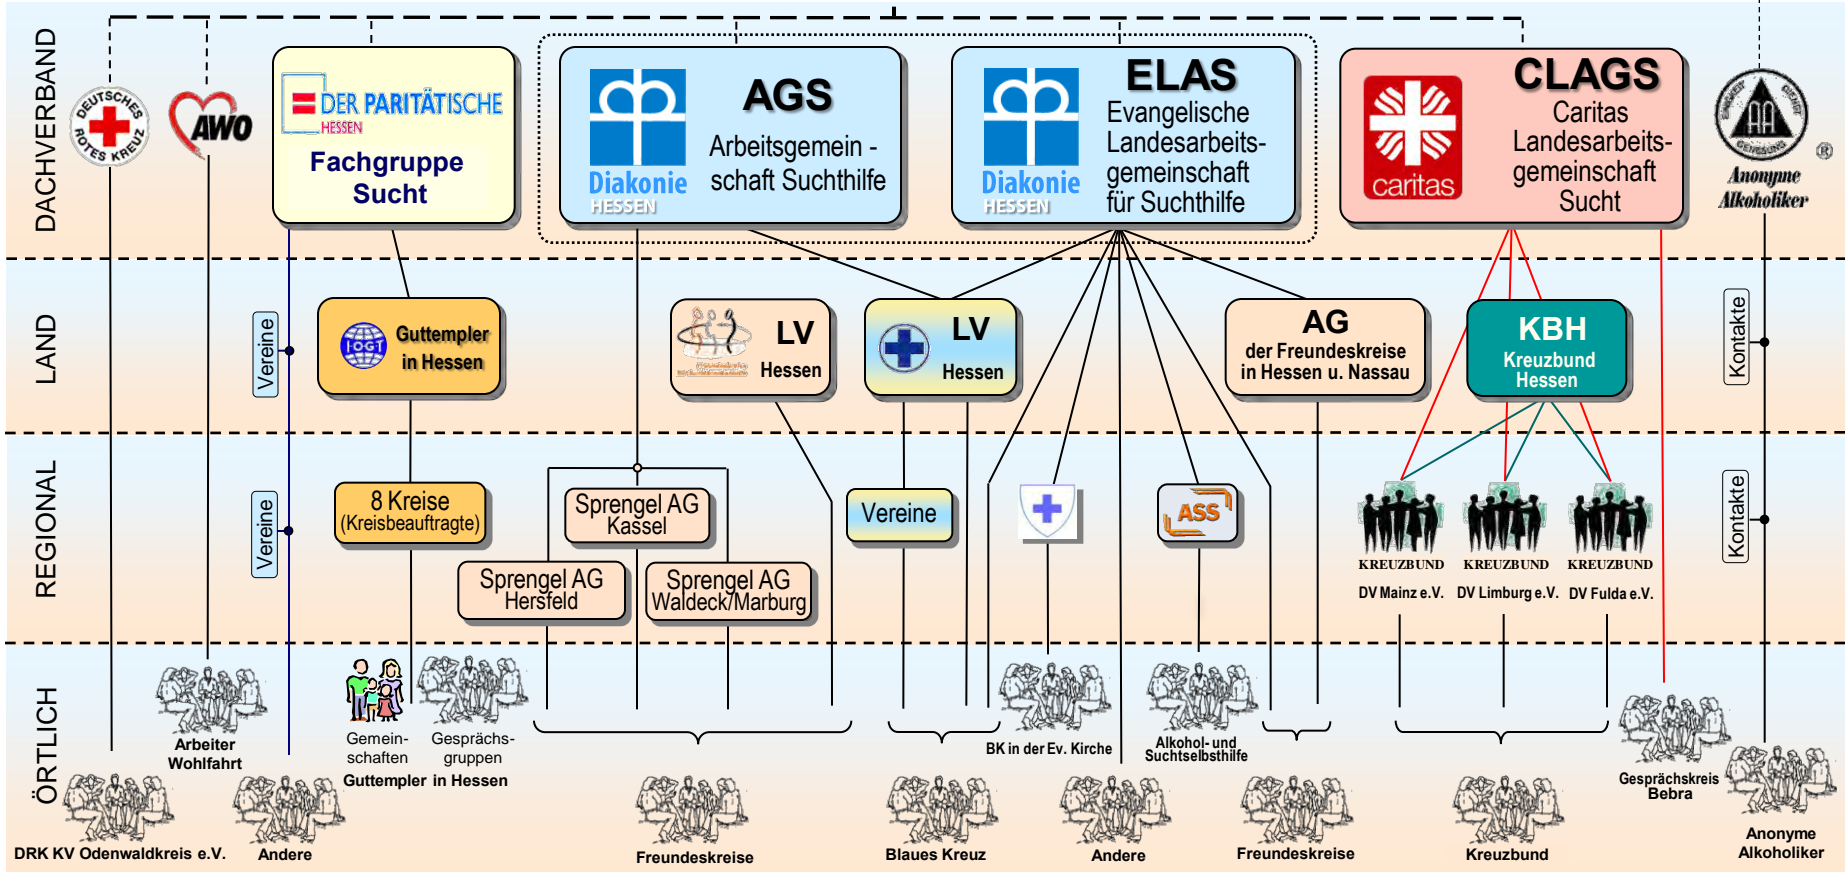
DACHVERBAND

DEUTSCHES ROTES KREUZ

AWO

DER PARITÄTISCHE HESSEN
Fachgruppe Sucht

Diakonie HESSEN
AGS
Arbeitsgemein - schaft Suchthilfe

Diakonie HESSEN
ELAS
Evangelische Landesarbeits-gemeinschaft für Suchthilfe

caritas
CLAGS
Caritas Landesarbeits-gemeinschaft Sucht

Anonyme Alkoholiker

LAND

Vereine

IOGT
Guttempler in Hessen

LV
Hessen

LV
Hessen

AG
der Freundeskreise in Hessen u. Nassau

KBH
Kreuzbund Hessen

Kontakte

REGIONAL

Vereine

8 Kreise
(Kreisbeauftragte)

Sprengel AG Kassel

Sprengel AG Hersfeld

Sprengel AG Waldeck/Marburg

Vereine

ASS

KREUZBUND
DV Mainz e.V.

KREUZBUND
DV Limburg e.V.

KREUZBUND
DV Fulda e.V.

Kontakte

ÖRTLICH

Arbeiter Wohlfahrt

Gemein-schaften

Gesprächs-gruppen

Guttempler in Hessen

BK in der Ev. Kirche

Alkohol- und Suchtselbsthilfe

Gesprächskreis Bebra

DRK KV Odenwaldkreis e.V.

Andere

Freundeskreise

Blaues Kreuz

Andere

Freundeskreise

Kreuzbund

Anonyme Alkoholiker